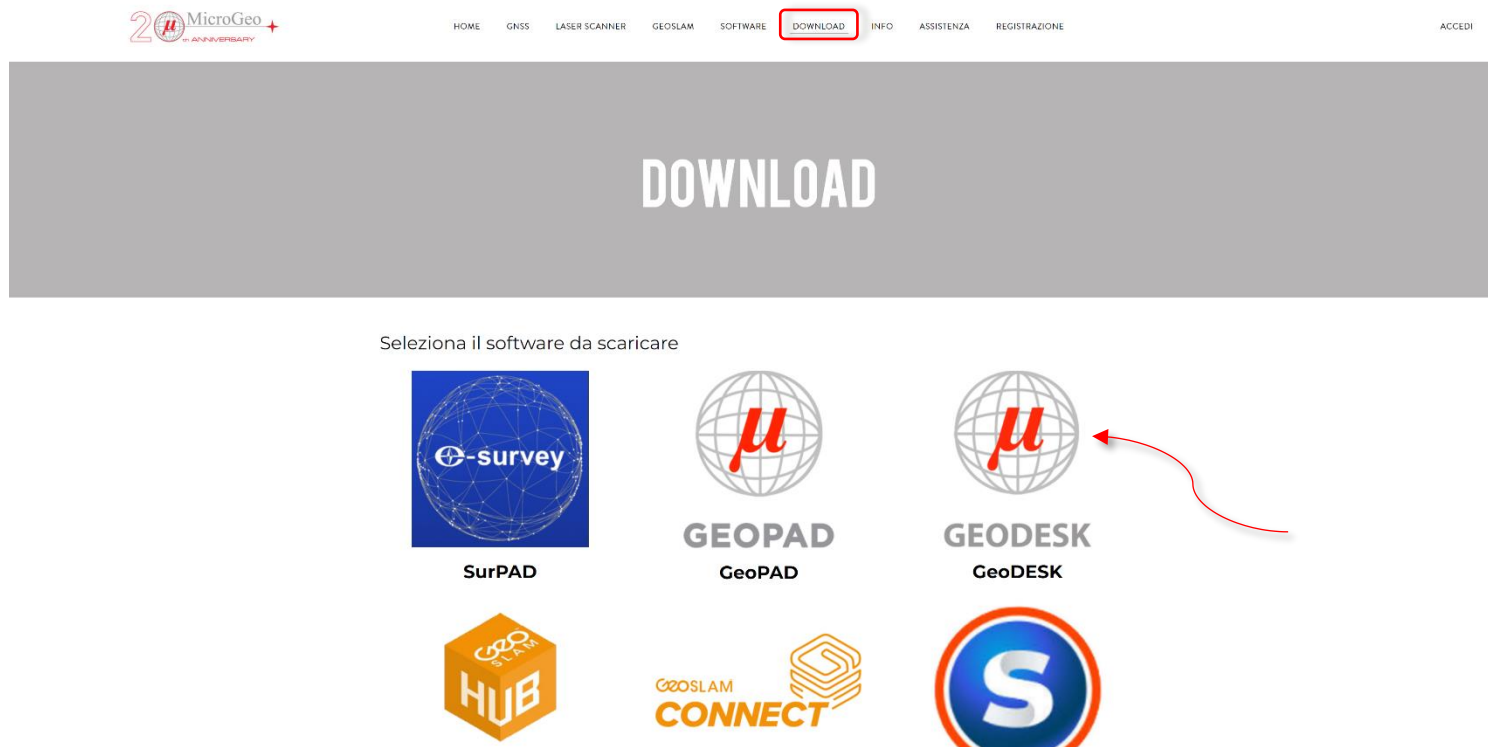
20 μ MicroGeo th ANNIVERSARY

HOME GNSS LASER SCANNER GEOSLAM SOFTWARE DOWNLOAD INFO ASSISTENZA REGISTRAZIONE ACCEDI

DOWNLOAD

Seleziona il software da scaricare

e-survey

SurPAD

μ GEOPAD

GeoPAD

μ GEODESK

GeoDESK

GEO SLAM HUB

GEOSLAM CONNECT

S